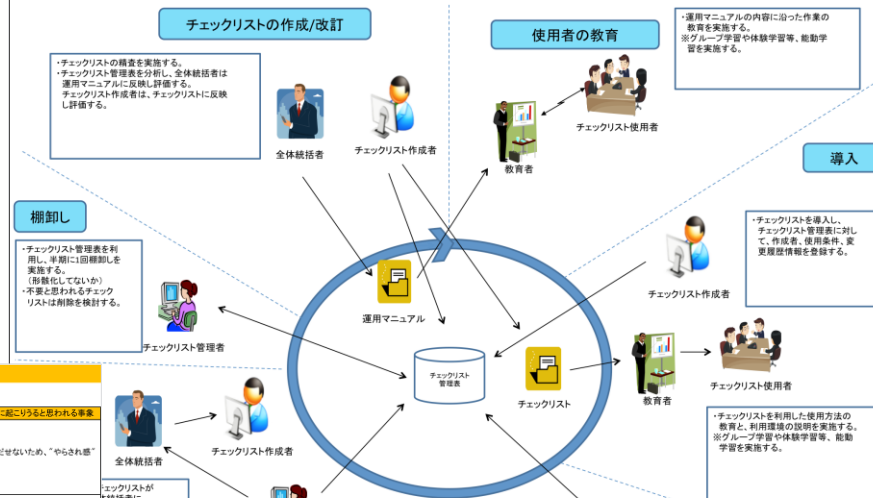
チェックリストの作成/改訂

・チェックリストの精査を実施する。
・チェックリスト管理表を分析し、全体統括者は運用マニュアルに反映し評価する。
チェックリスト作成者は、チェックリストに反映し評価する。

全体統括者

チェックリスト作成者

使用者の教育

・運用マニュアルの内容に沿った作業の教育を実施する。
※グループ学習や体験学習等、能動学習を実施する。

チェックリスト使用者

教育者

導入

・チェックリストを導入し、チェックリスト管理表に対して、作成者、使用条件、変更履歴情報を登録する。

チェックリスト作成者

棚卸し

・チェックリスト管理表を利用し、半期に1回棚卸しを実施する。
（形骸化してないか）
・不要と思われるチェックリストは削除を検討する。

チェックリスト管理者

運用マニュアル

チェックリスト管理表

チェックリスト

教育者

チェックリスト使用者

・チェックリストを利用した使用方法の教育と、利用環境の説明を実施する。
※グループ学習や体験学習等、能動学習を実施する。

に起こりうると思われる事象

させないため、"やらされ感"

全体統括者

チェックリスト作成者

チェックリストが
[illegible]